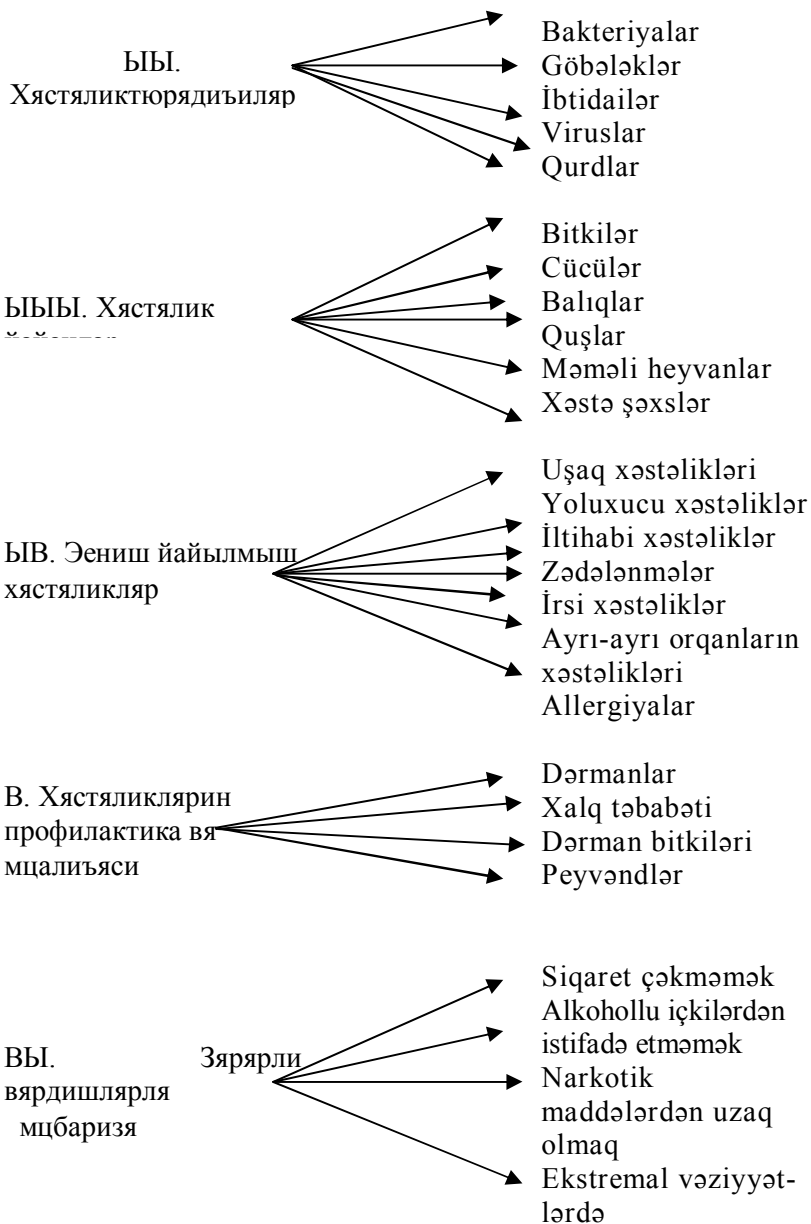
ЫЫ. Хястяликтюрядиъиляр

Bakteriyalar
Göbələklər
İbtidailər
Viruslar
Qurdlar

ЫЫЫ. Хястялик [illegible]

Bitkilər
Cücülər
Balıqlar
Quşlar
Məməli heyvanlar
Xəstə şəxslər

ЫВ. Эениш йайылмыш хястяликляр

Uşaq xəstəlikləri
Yoluxucu xəstəliklər
İltihabi xəstəliklər
Zədələnmələr
İrsi xəstəliklər
Ayrı-ayrı orqanların xəstəlikləri
Allergiyalar

В. Хястяликлярин профилактика вя мцалиъяси

Dərmanlar
Xalq təbabəti
Dərman bitkiləri
Peyvəndlər

ВЫ. Зярярли вярдишлярля мцбаризя

Siqaret çəkməmək
Alkohollu içkilərdən istifadə etməmək
Narkotik maddələrdən uzaq olmaq
Ekstremal vəziyyətlərdə